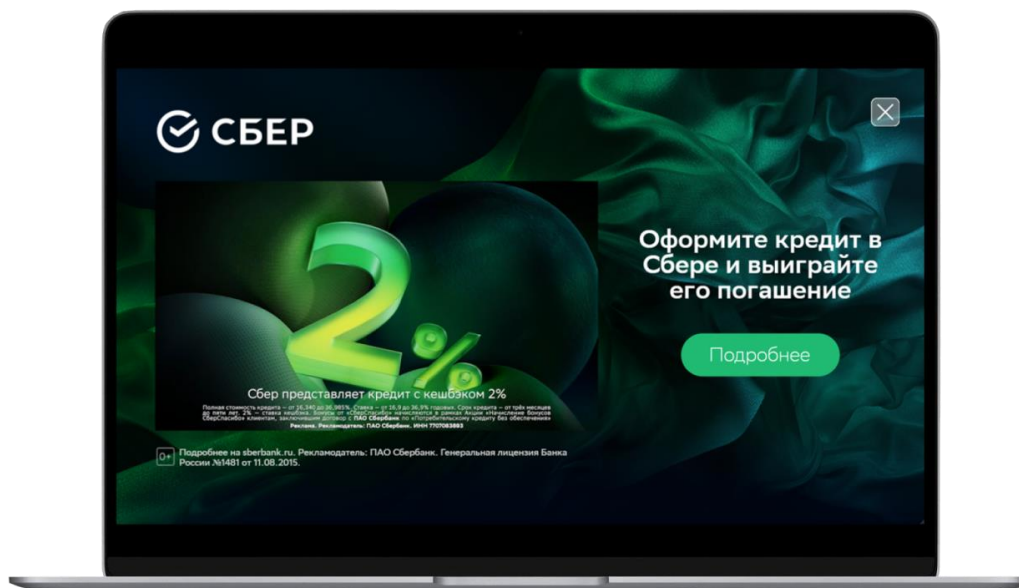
СБЕР

2%

Сбер представляет кредит с кешбэком 2%

Полная стоимость кредита — от 26,340 до 36,985%. Ставка — от 16,9 до 36,9% годовых. Срок кредита — от трёх месяцев до пяти лет. 2% — ставка кешбэка. Бонусы от «СберСпасибо» начисляются в рамках Акции «Начисление бонусов СберСпасибо клиентам, заключившим договор с ПАО Сбербанк по «Потребительскому кредиту без обеспечения»
Реклама. Рекламодатель: ПАО Сбербанк, ИНН 7707083893

0+ Подробнее на sberbank.ru. Рекламодатель: ПАО Сбербанк. Генеральная лицензия Банка России №1481 от 11.08.2015.

Оформите кредит в Сбере и выиграйте его погашение

Подробнее